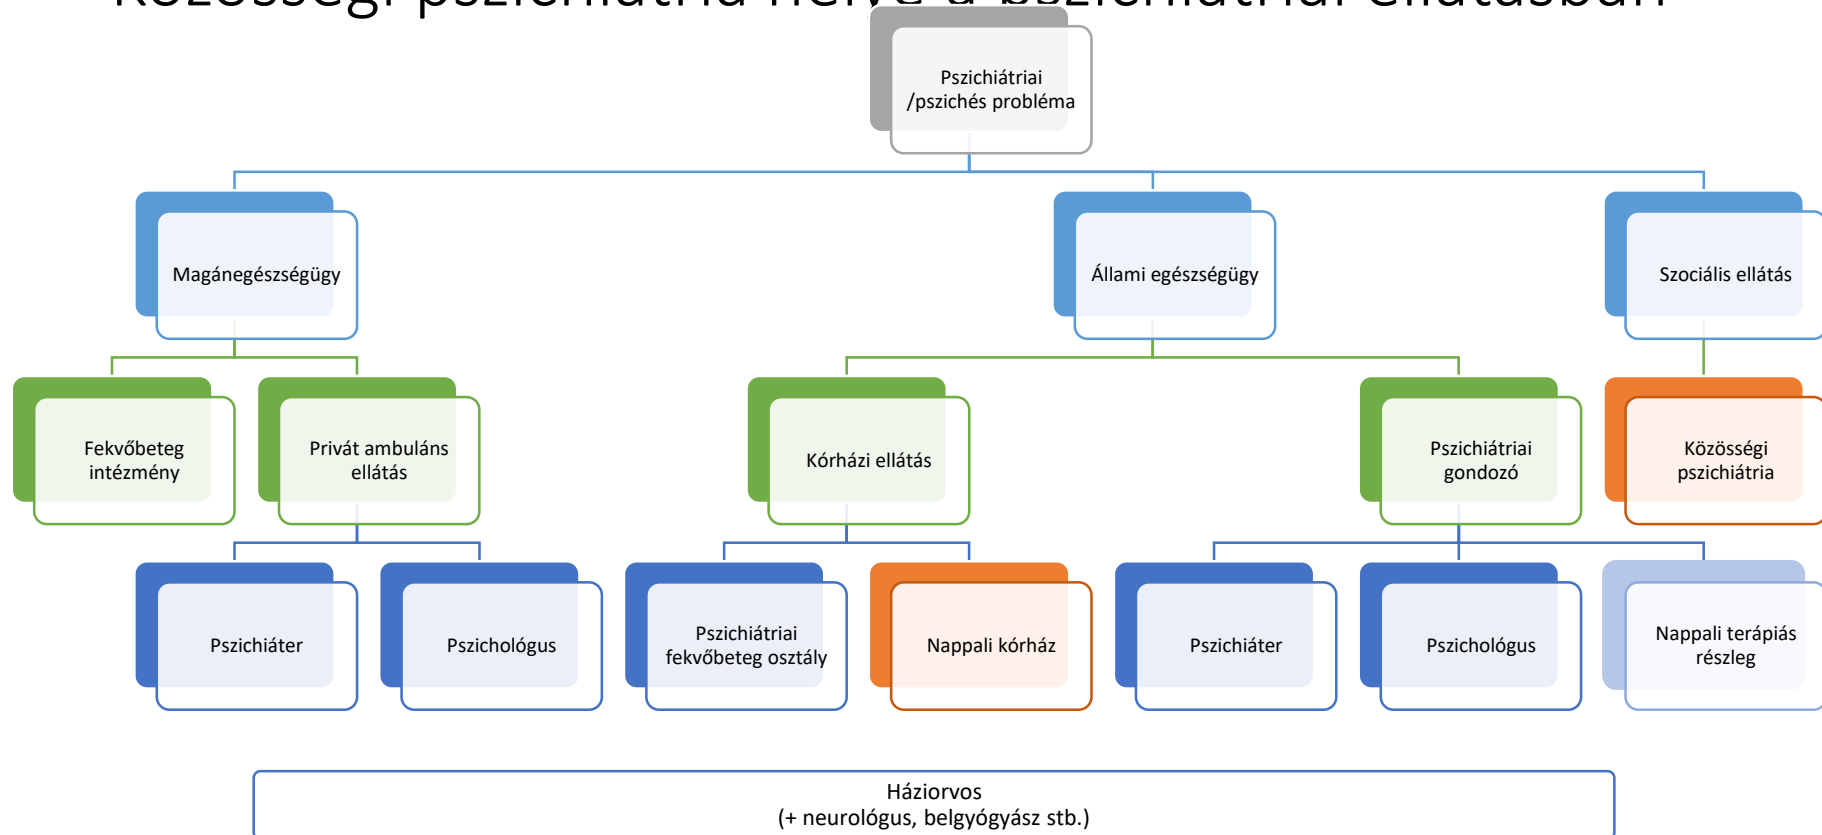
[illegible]

Pszichiátriai /pszichés probléma

Magánegészségügy

Állami egészségügy

Szociális ellátás

Fekvőbeteg intézmény

Privát ambuláns ellátás

Kórházi ellátás

Pszichiátriai gondozó

Közösségi pszichiátria

Pszichiáter

Pszichológus

Pszichiátriai fekvőbeteg osztály

Nappali kórház

Pszichiáter

Pszichológus

Nappali terápiás részleg

Háziorvos
(+ neurológus, belgyógyász stb.)